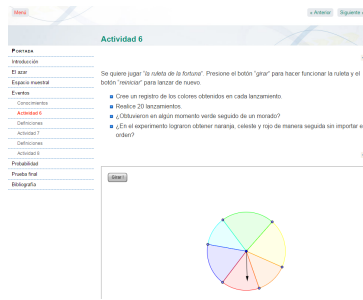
Menú

« Anterior Siguiente

Actividad 6

PORTADA
Introducción
El azar
Espacio muestral
Eventos
Conocimientos
Actividad 6
Definiciones
Actividad 7
Definiciones
Actividad 8
Probabilidad
Prueba final
Bibliografía

Se quiere jugar "la ruleta de la fortuna". Presione el botón "girar" para hacer funcionar la ruleta y el botón "reiniciar" para lanzar de nuevo.

Cree un registro de los colores obtenidos en cada lanzamiento.
Realice 20 lanzamientos.
¿Obtuvieron en algún momento verde seguido de un morado?
¿En el experimento lograron obtener naranja, celeste y rojo de manera seguida sin importar el orden?

Girar !